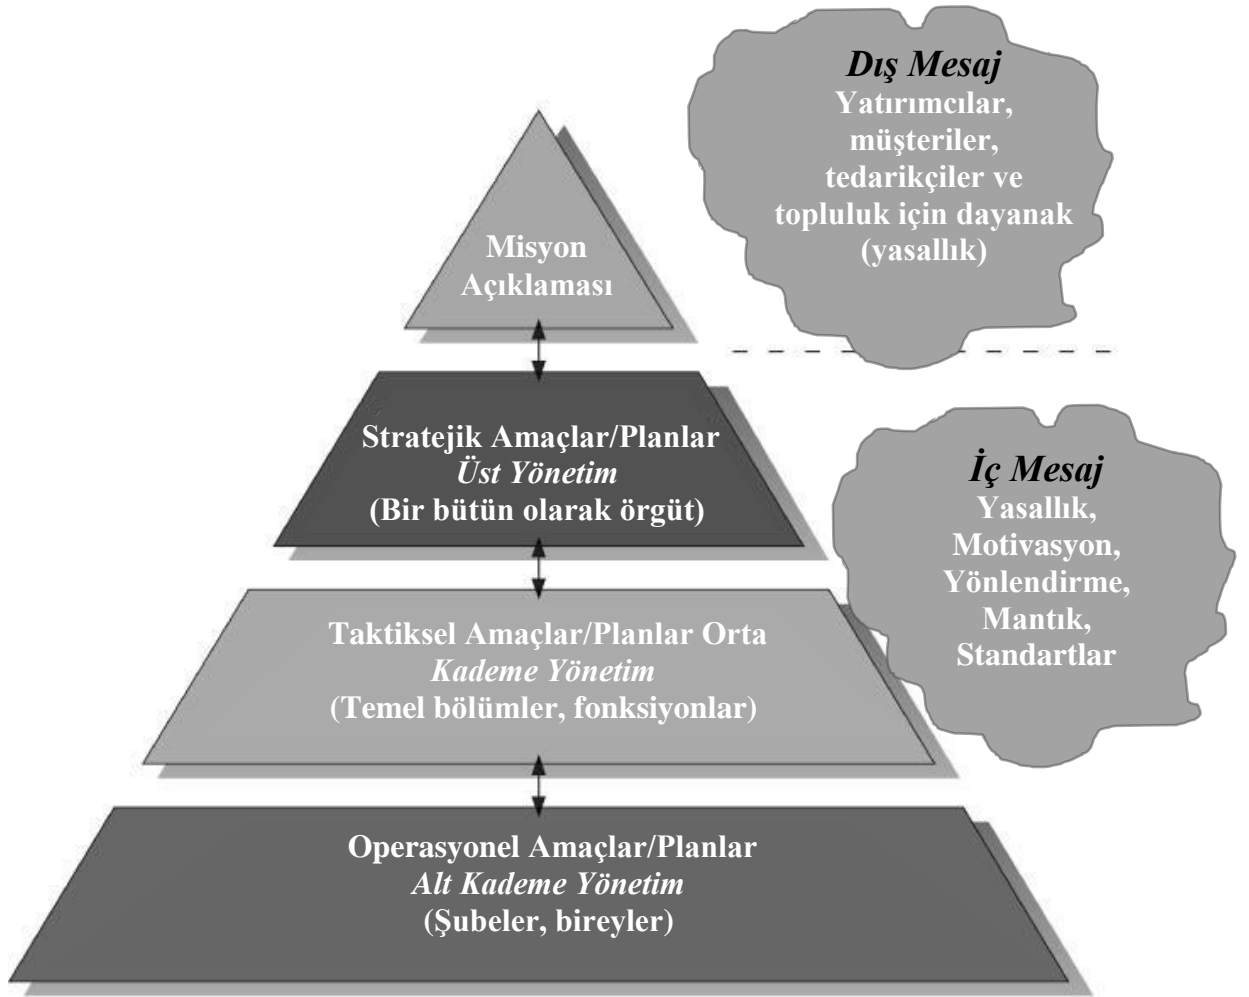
Dış Mesaj
Yatırımcılar, müşteriler, tedarikçiler ve topluluk için dayanak (yasallık)

Misyon Açıklaması

Stratejik Amaçlar/Planlar
Üst Yönetim
(Bir bütün olarak örgüt)

İç Mesaj
Yasallık, Motivasyon, Yönlendirme, Mantık, Standartlar

Taktiksel Amaçlar/Planlar Orta
Kademe Yönetim
(Temel bölümler, fonksiyonlar)

Operasyonel Amaçlar/Planlar
Alt Kademe Yönetim
(Şubeler, bireyler)